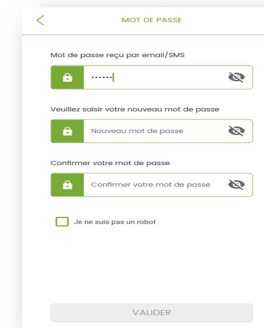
MOT DE PASSE

Mot de passe reçu par email/SMS

••••••

Veuillez saisir votre nouveau mot de passe

Nouveau mot de passe

Confirmer votre mot de passe

Confirmer votre mot de passe

Je ne suis pas un robot

VALIDER